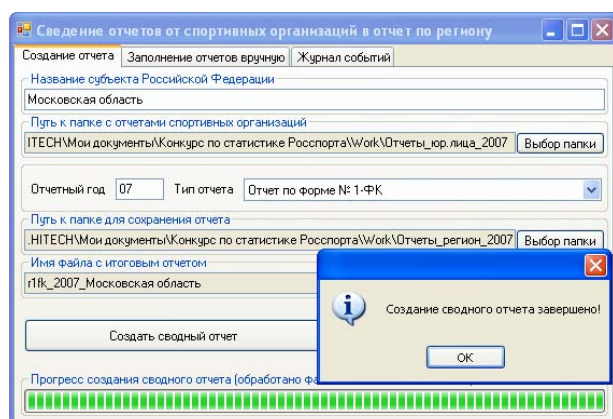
Сведение отчетов от спортивных организаций в отчет по региону

Создание отчета | Заполнение отчетов вручную | Журнал событий

Название субъекта Российской Федерации
Московская область

Путь к папке с отчетами спортивных организаций
ITECH\Мои документы\Конкурс по статистике Росспорта\Work\Отчеты_юр.лица_2007
Выбор папки

Отчетный год 07 Тип отчета Отчет по форме № 1-ФК

Путь к папке для сохранения отчета
.HITECH\Мои документы\Конкурс по статистике Росспорта\Work\Отчеты_регион_2007
Выбор папки

Имя файла с итоговым отчетом
r1fk_2007_Московская область

Создать сводный отчет

Прогресс создания сводного отчета (обработано фа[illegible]

Создание сводного отчета завершено!

OK